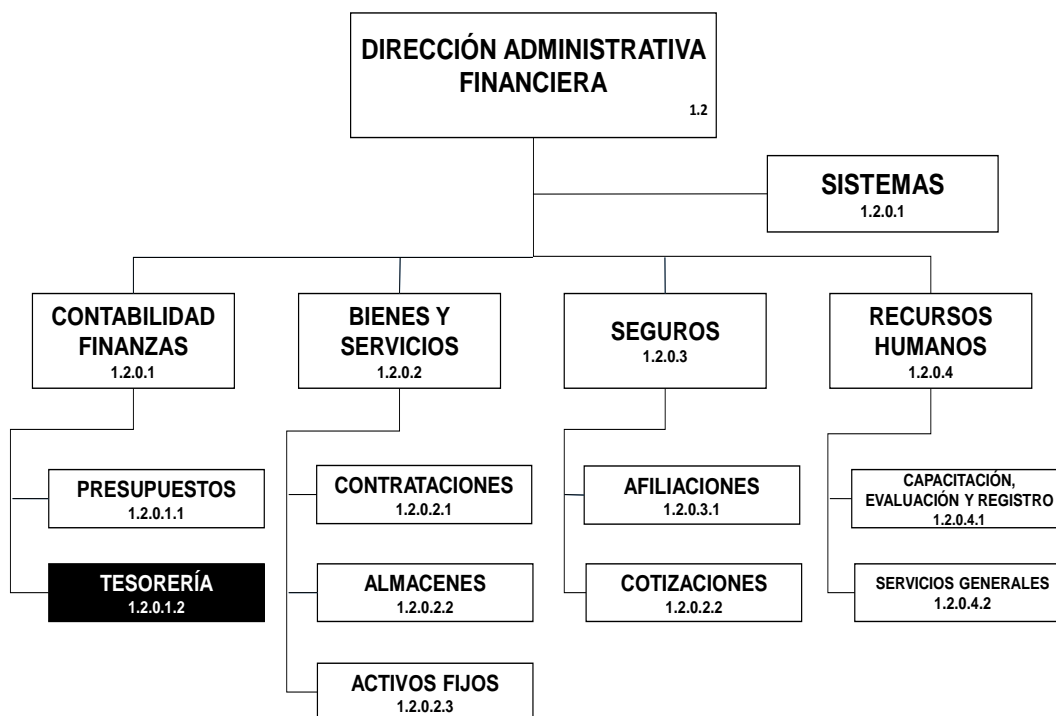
DIRECCIÓN ADMINISTRATIVA FINANCIERA
1.2

SISTEMAS
1.2.0.1

CONTABILIDAD FINANZAS
1.2.0.1

BIENES Y SERVICIOS
1.2.0.2

SEGUROS
1.2.0.3

RECURSOS HUMANOS
1.2.0.4

PRESUPUESTOS
1.2.0.1.1

TESORERÍA
1.2.0.1.2

CONTRATACIONES
1.2.0.2.1

ALMACENES
1.2.0.2.2

ACTIVOS FIJOS
1.2.0.2.3

AFILIACIONES
1.2.0.3.1

COTIZACIONES
1.2.0.2.2

CAPACITACIÓN, EVALUACIÓN Y REGISTRO
1.2.0.4.1

SERVICIOS GENERALES
1.2.0.4.2